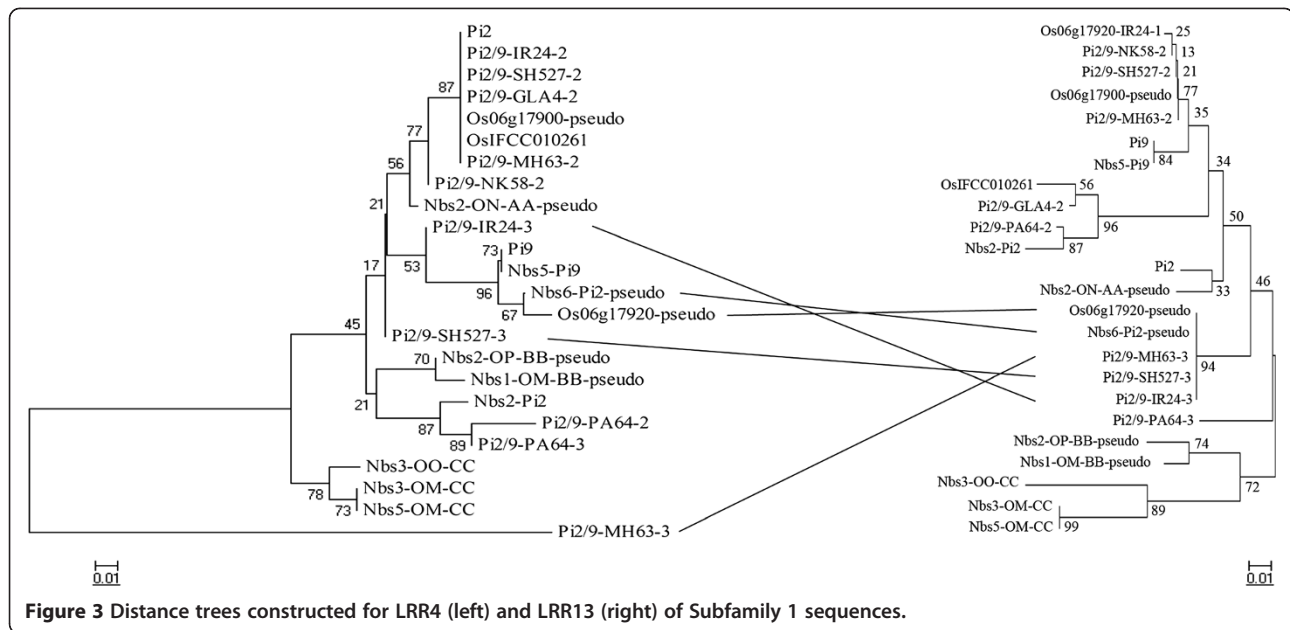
Pi2
Pi2/9-IR24-2
Pi2/9-SH527-2
Pi2/9-GLA4-2
Os06g17900-pseudo
OsIFCC010261
Pi2/9-MH63-2
Pi2/9-NK58-2
Nbs2-ON-AA-pseudo
Pi2/9-IR24-3
Pi9
Nbs5-Pi9
Nbs6-Pi2-pseudo
Os06g17920-pseudo
Pi2/9-SH527-3
Nbs2-OP-BB-pseudo
Nbs1-OM-BB-pseudo
Nbs2-Pi2
Pi2/9-PA64-2
Pi2/9-PA64-3
Nbs3-OO-CC
Nbs3-OM-CC
Nbs5-OM-CC
Pi2/9-MH63-3
87
77
56
21
17
45
73
53
96
67
70
21
87
89
78
73
0.01

Os06g17920-IR24-1
Pi2/9-NK58-2
Pi2/9-SH527-2
Os06g17900-pseudo
Pi2/9-MH63-2
Pi9
Nbs5-Pi9
OsIFCC010261
Pi2/9-GLA4-2
Pi2/9-PA64-2
Nbs2-Pi2
Pi2
Nbs2-ON-AA-pseudo
Os06g17920-pseudo
Nbs6-Pi2-pseudo
Pi2/9-MH63-3
Pi2/9-SH527-3
Pi2/9-IR24-3
Pi2/9-PA64-3
Nbs2-OP-BB-pseudo
Nbs1-OM-BB-pseudo
Nbs3-OO-CC
Nbs3-OM-CC
Nbs5-OM-CC
25
13
21
77
35
84
34
56
96
87
50
33
46
94
74
72
89
99
0.01

Figure 3 Distance trees constructed for LRR4 (left) and LRR13 (right) of Subfamily 1 sequences.